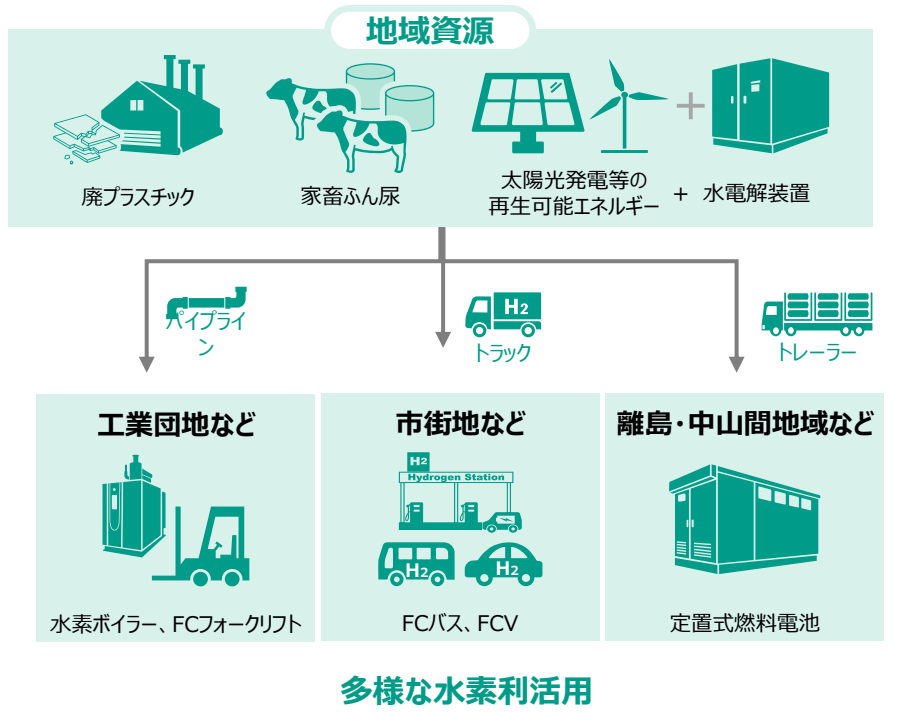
地域資源

廃プラスチック

家畜ふん尿

太陽光発電等の再生可能エネルギー ＋ 水電解装置

パイプライン

$H_2$

トラック

トレーラー

工業団地など

市街地など

離島・中山間地域など

水素ボイラー、FCフォークリフト

H2

Hydrogen Station

$H_2$

$H_2$

FCバス、FCV

定置式燃料電池

多様な水素利活用